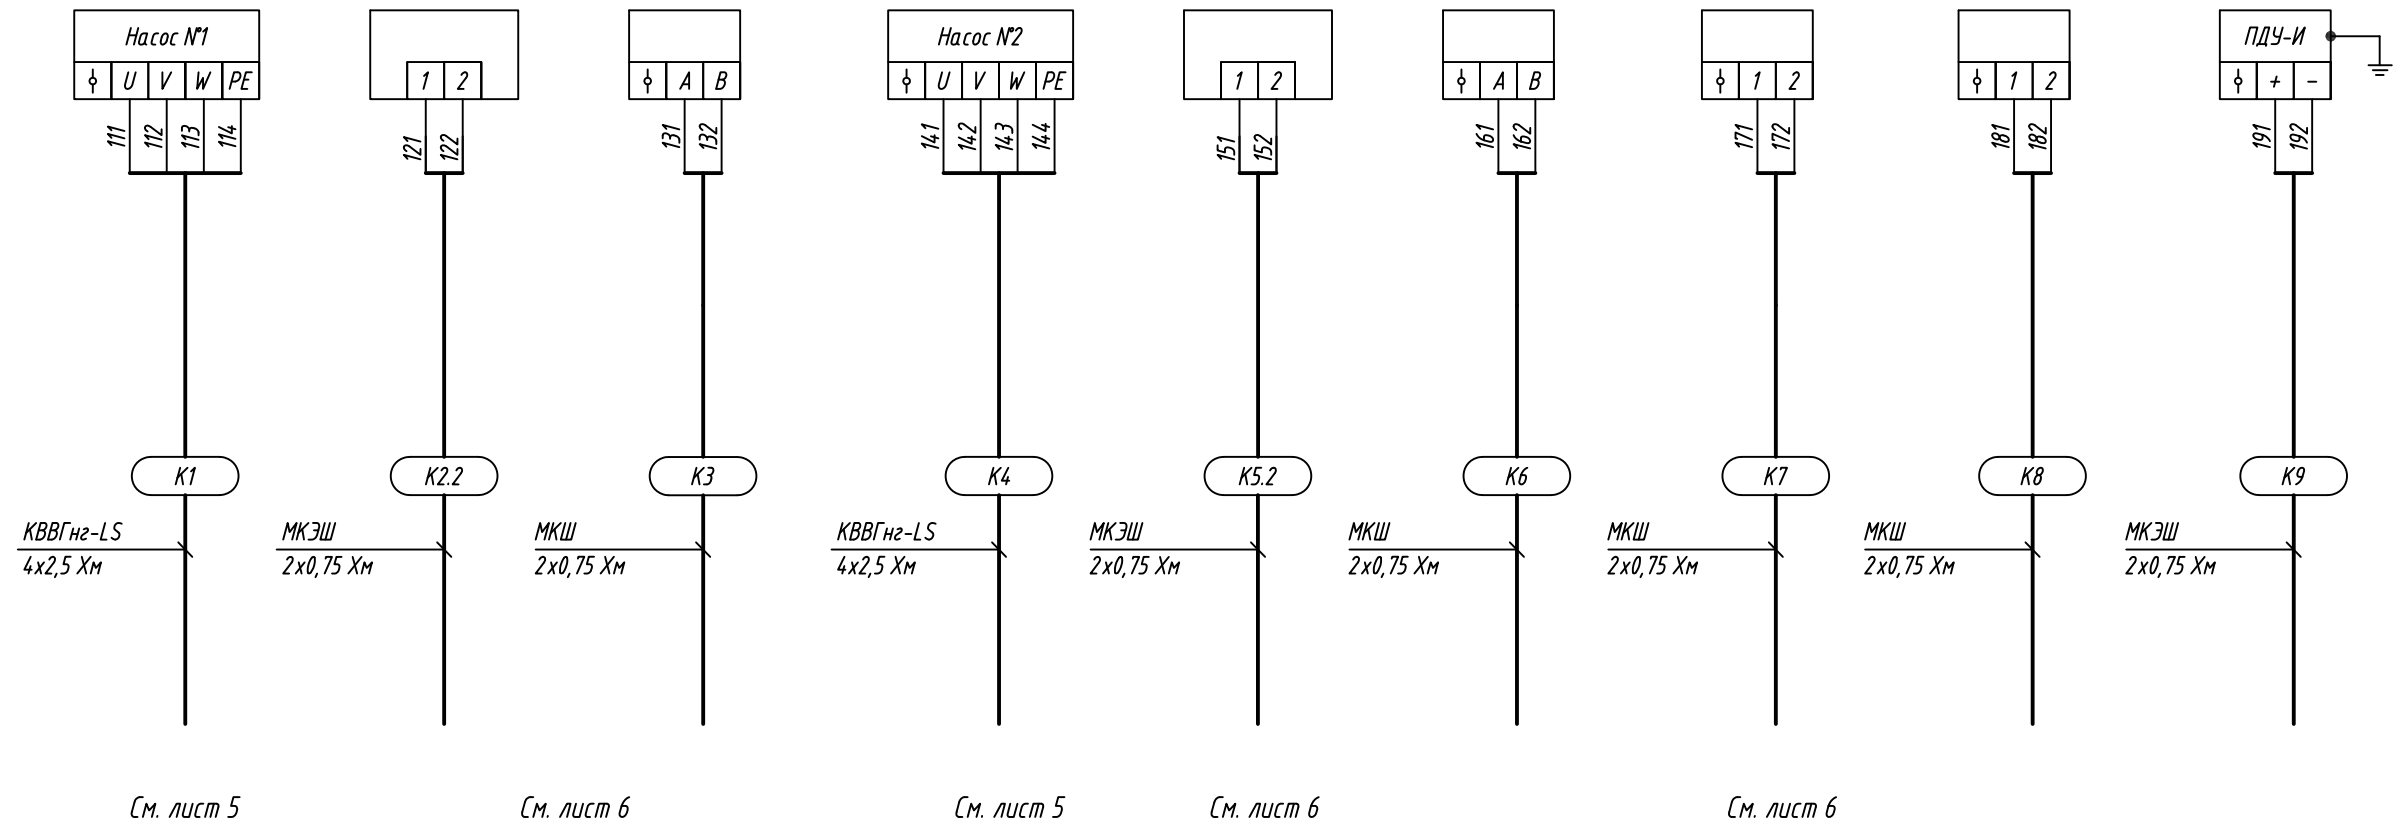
Насос №1
ϕ U V W PE
111 112 113 114

1 2
121 122

ϕ A B
131 132

Насос №2
ϕ U V W PE
141 142 143 144

1 2
151 152

ϕ A B
161 162

ϕ 1 2
171 172

ϕ 1 2
181 182

ПДУ-И
ϕ + –
191 192

K1
КВВГнг-LS
4x2,5 Хм

K2.2
МКЭШ
2x0,75 Хм

K3
МКШ
2x0,75 Хм

K4
КВВГнг-LS
4x2,5 Хм

K5.2
МКЭШ
2x0,75 Хм

K6
МКШ
2x0,75 Хм

K7
МКШ
2x0,75 Хм

K8
МКШ
2x0,75 Хм

K9
МКЭШ
2x0,75 Хм

См. лист 5

См. лист 6

См. лист 5

См. лист 6

См. лист 6